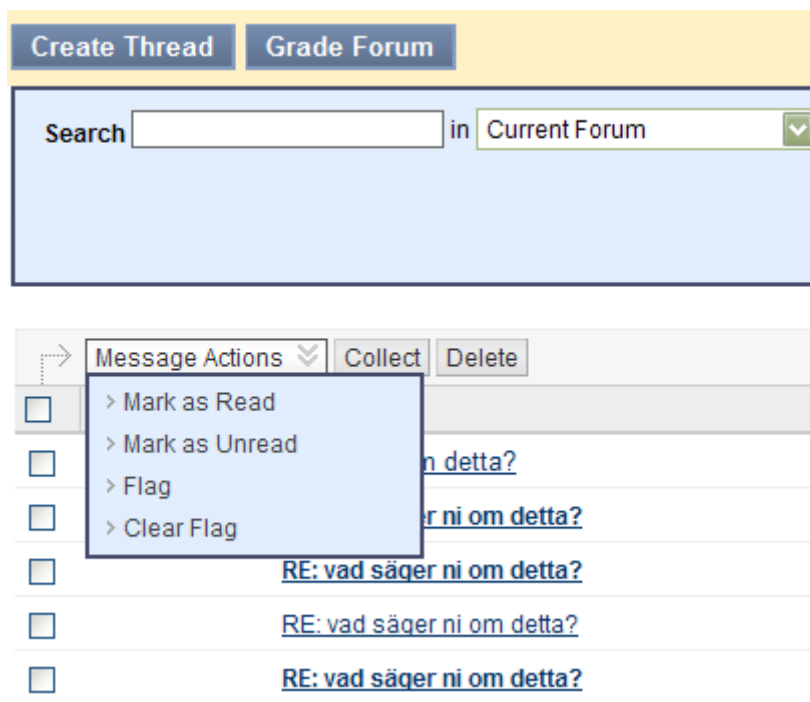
Create Thread Grade Forum

Search [ ] in Current Forum

Message Actions Collect Delete

Mark as Read
Mark as Unread
Flag
Clear Flag

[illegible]n detta?
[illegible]er ni om detta?
RE: vad säger ni om detta?
RE: vad säger ni om detta?
RE: vad säger ni om detta?